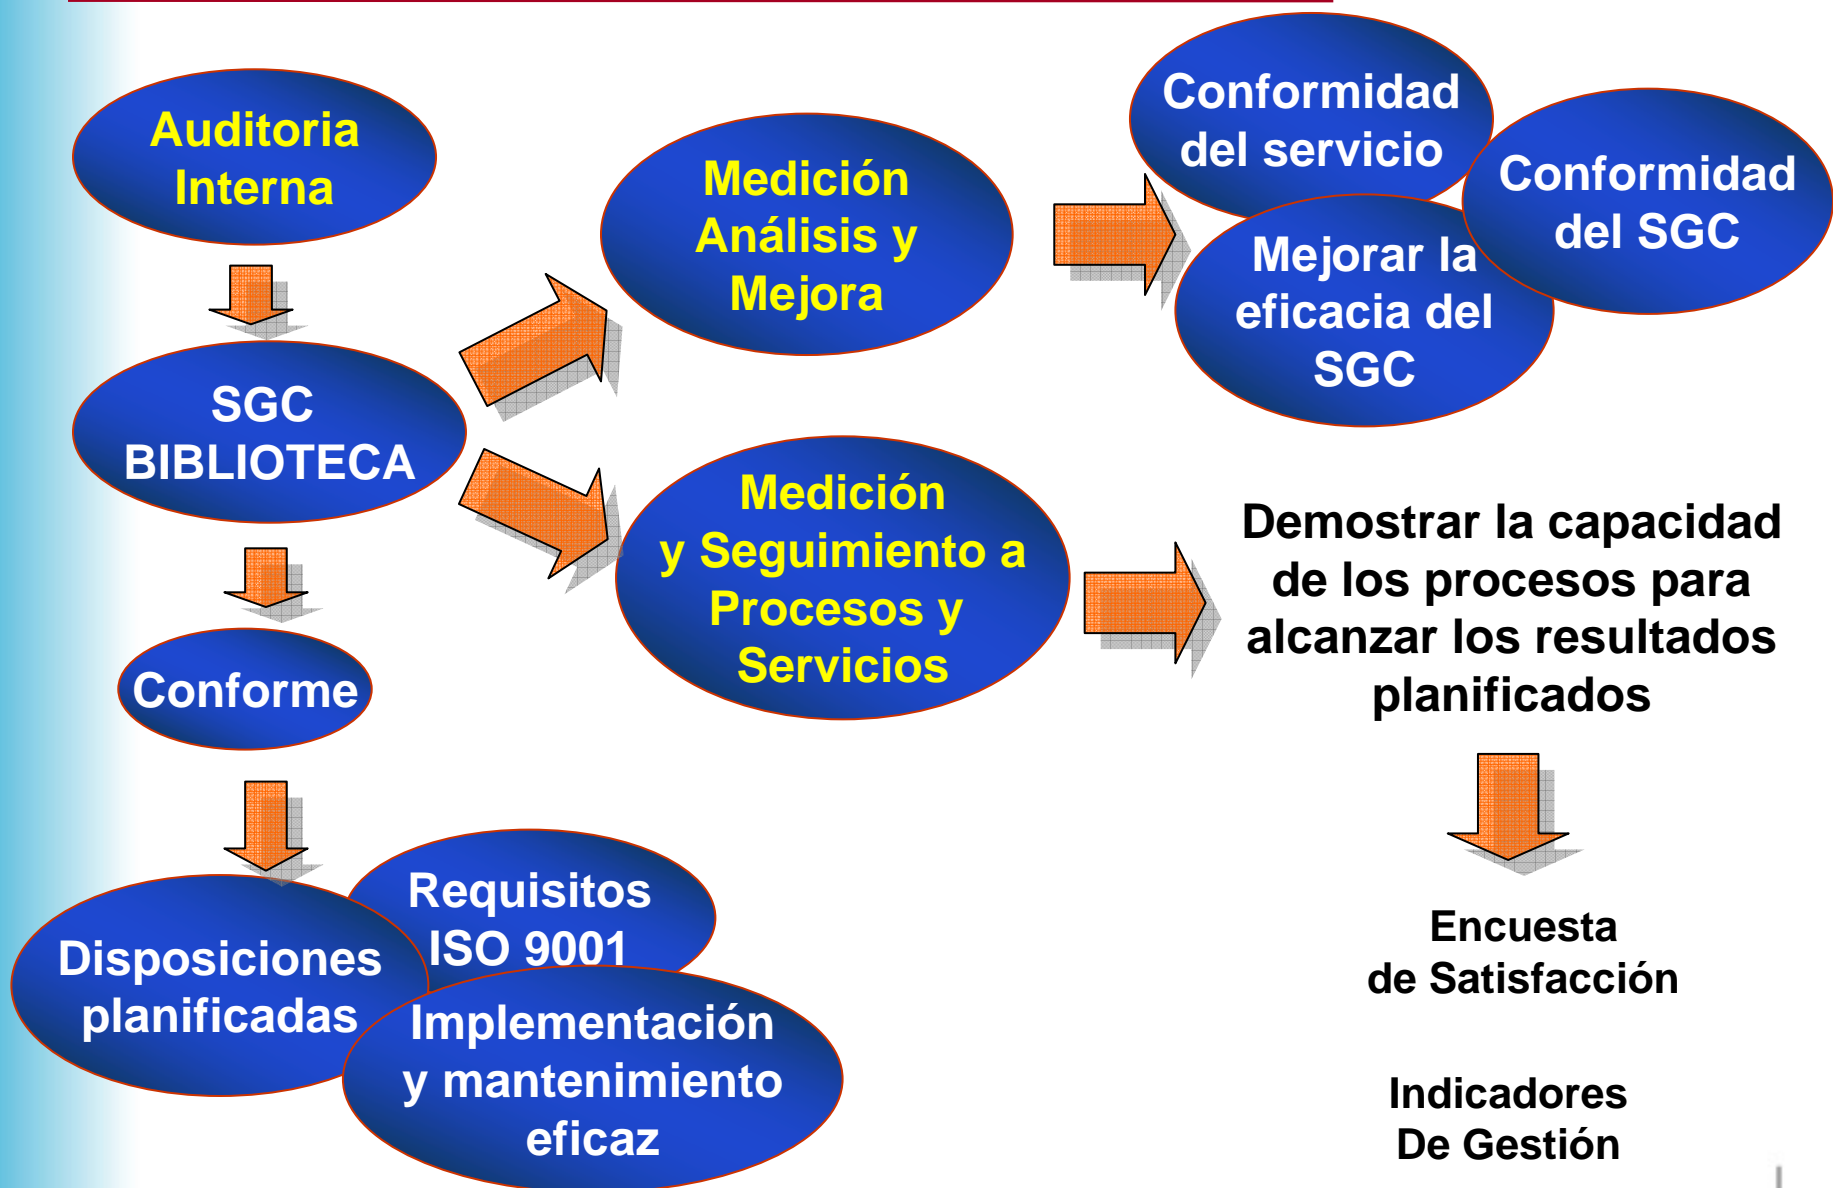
Auditoria Interna

SGC BIBLIOTECA

Conforme

Disposiciones planificadas

Requisitos ISO 9001

Implementación y mantenimiento eficaz

Medición Análisis y Mejora

Medición y Seguimiento a Procesos y Servicios

Conformidad del servicio

Conformidad del SGC

Mejorar la eficacia del SGC

Demostrar la capacidad de los procesos para alcanzar los resultados planificados

Encuesta de Satisfacción

Indicadores De Gestión